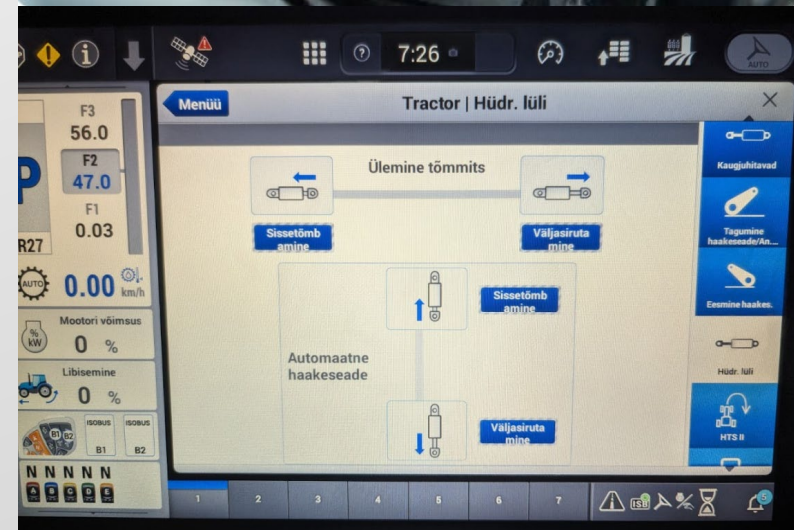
7:26

AUTO

F3
56.0
F2
47.0
F1
0.03

P

R27

AUTO 0.00 km/h

Mootori võimsus
% kW 0 %

Libisemine
0 %

B1 B2 ISOBUS B1 ISOBUS B2

N N N N N
A B C D E

Menüü

Tractor | Hüdr. lüli

×

Ülemine tõmmits

Sissetõmbamine

Väljasirutamine

Sissetõmbamine

Automaatne haakeseade

Väljasirutamine

Kaugjuhitavad

Tagumine haakeseade/An...

Eesmine haakes.

Hüdr. lüli

HTS II

1 2 3 4 5 6 7

5